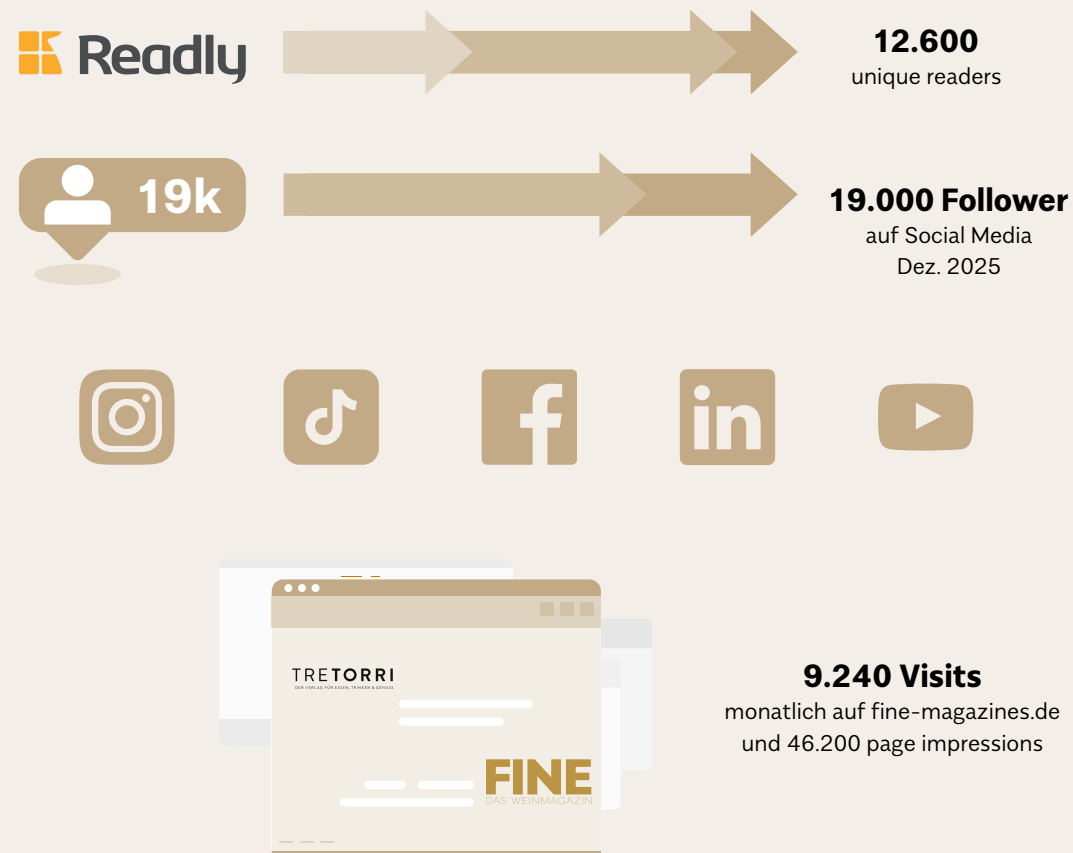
Readly

12.600
unique readers

19k

19.000 Follower
auf Social Media
Dez. 2025

TRETORRI
DER VERLAG FÜR ESSEN, TRINKEN & GENUSS

FINE
DAS WEINMAGAZIN

9.240 Visits
monatlich auf fine-magazines.de und 46.200 page impressions